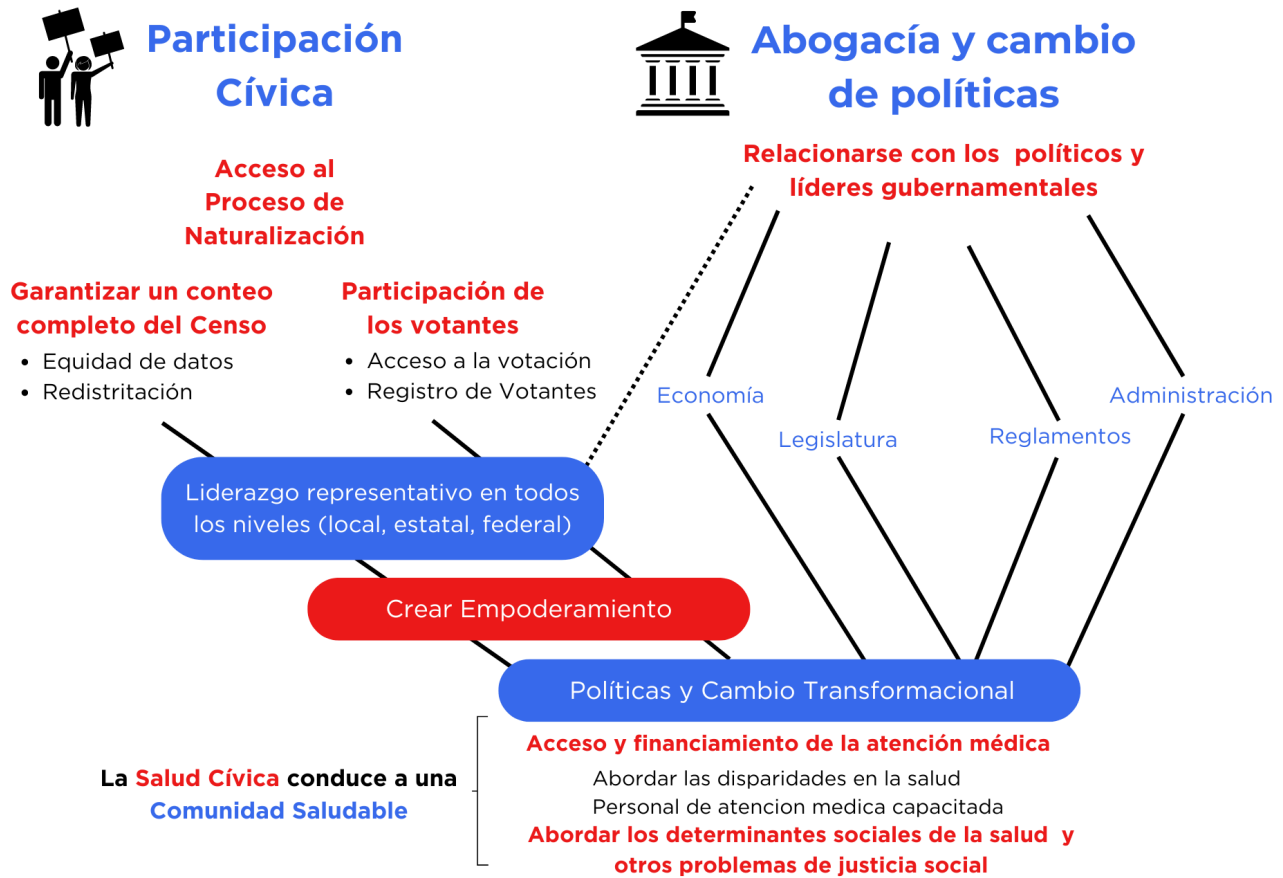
Participación Cívica

Abogacía y cambio de políticas

Acceso al Proceso de Naturalización

Relacionarse con los políticos y líderes gubernamentales

Garantizar un conteo completo del Censo
• Equidad de datos
• Redistritación

Participación de los votantes
• Acceso a la votación
• Registro de Votantes

Economía

Legislatura

Reglamentos

Administración

Liderazgo representativo en todos los niveles (local, estatal, federal)

Crear Empoderamiento

Políticas y Cambio Transformacional

La Salud Cívica conduce a una Comunidad Saludable

Acceso y financiamiento de la atención médica
Abordar las disparidades en la salud
Personal de atencion medica capacitada
Abordar los determinantes sociales de la salud y otros problemas de justicia social